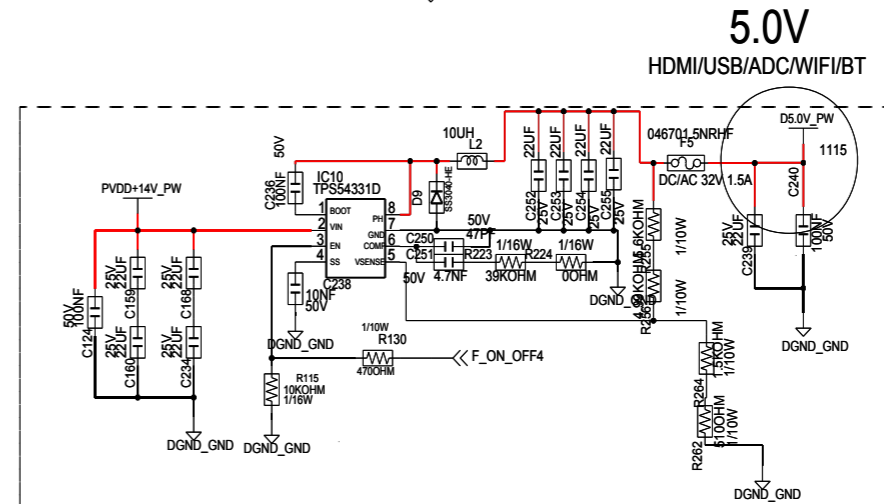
5.0V
HDMI/USB/ADC/WIFI/BT

D5.0V_PW
1115
046701.5NRHF
F5
DC/AC 32V 1.5A
10UH
L2
22UF 25V C252
22UF 25V C253
22UF 25V C254
22UF 25V C255
50V
IC10
TPS54331D
C236 10NF
1 BOOT
2 VIN
3 EN
4 SS
8 PH
7 GND
6 COMP
5 VSENSE
D9
SS3040-HE
C238
PVDD+14V_PW
50V 47PF
C250
C251 4.7NF
R223
1/16W
39KOHM
R224
1/16W
0OHM
10NF 50V
50V
C124 100NF 50V
25V 22UF C159
25V 22UF C168
25V 22UF C160
25V 22UF C234
DGND_GND
DGND_GND
1/10W
R130
470OHM
F_ON_OFF4
R115
10KOHM
1/16W
DGND_GND
R255 5.6KOHM 1/10W
R256 4.99KOHM 1/10W
DGND_GND
25V 22UF C239
C240 100NF 50V
DGND_GND
R263 1.5KOHM 1/10W
R264
R262 510OHM 1/10W
DGND_GND